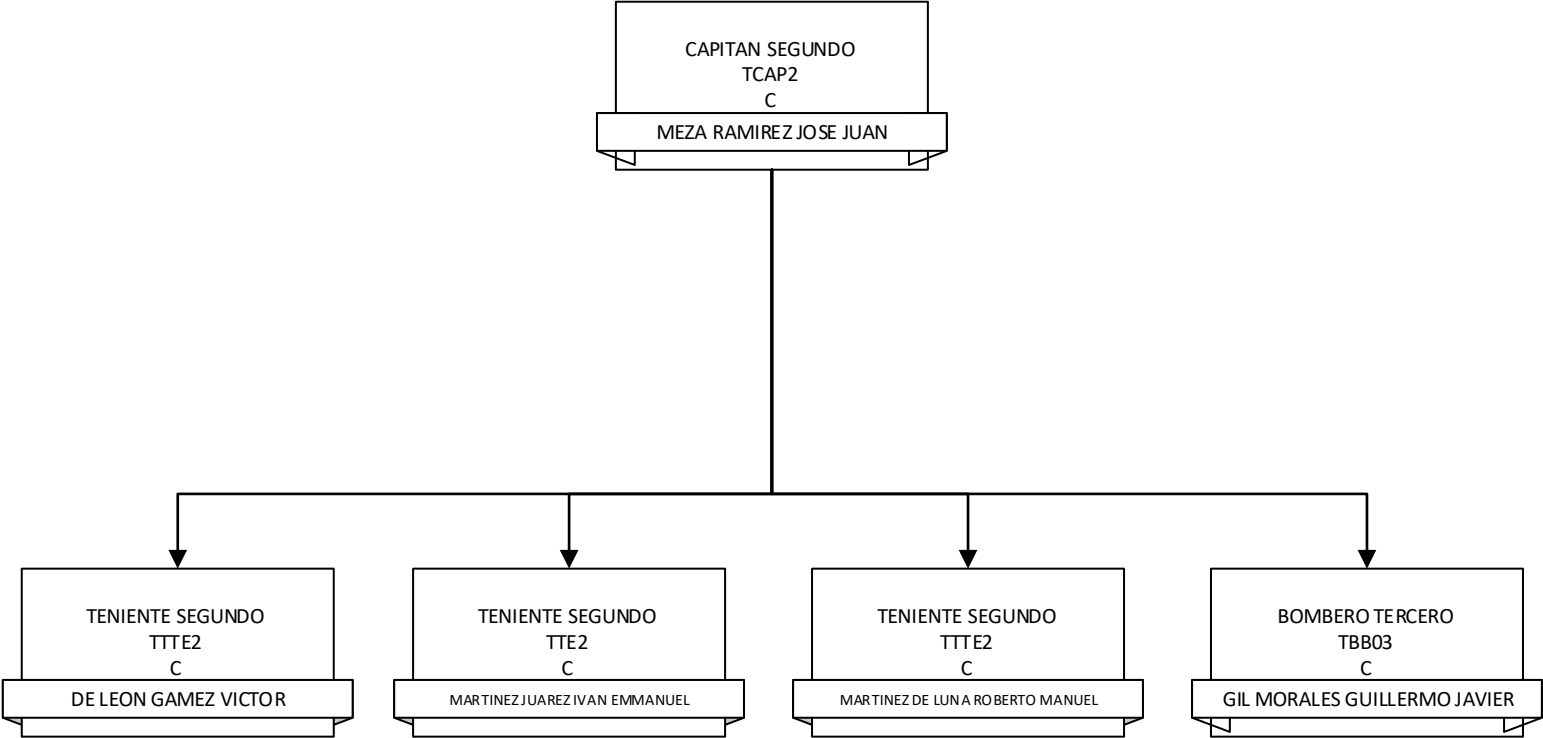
CAPITAN SEGUNDO
TCAP2
C
MEZA RAMIREZ JOSE JUAN

TENIENTE SEGUNDO
TTTE2
C
DE LEON GAMEZ VICTOR

TENIENTE SEGUNDO
TTE2
C
MARTINEZ JUAREZ IVAN EMMANUEL

TENIENTE SEGUNDO
TTTE2
C
MARTINEZ DE LUNA ROBERTO MANUEL

BOMBERO TERCERO
TBB03
C
GIL MORALES GUILLERMO JAVIER